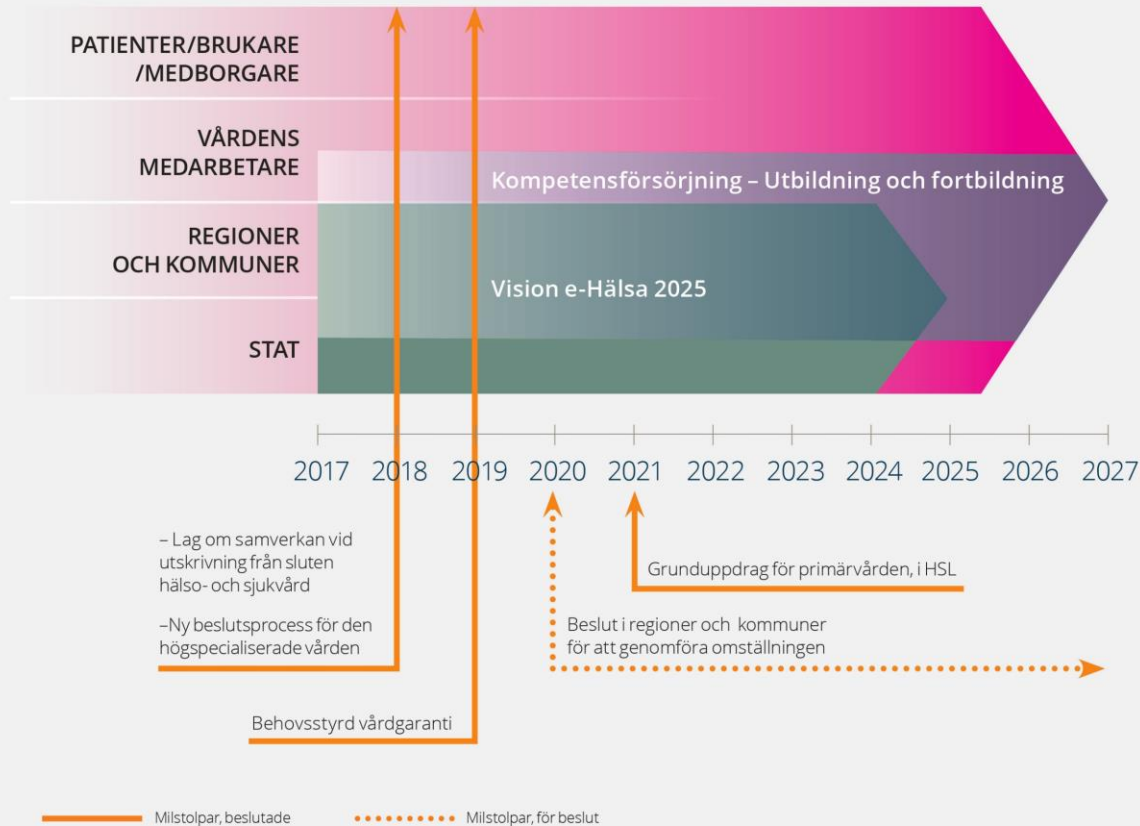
PATIENTER/BRUKARE /MEDBORGARE

VÅRDENS MEDARBETARE

Kompetensförsörjning – Utbildning och fortbildning

REGIONER OCH KOMMUNER

Vision e-Hälsa 2025

STAT

2017 2018 2019 2020 2021 2022 2023 2024 2025 2026 2027

– Lag om samverkan vid utskrivning från sluten hälso- och sjukvård

–Ny beslutsprocess för den högspecialiserade vården

Behovsstyrd vårdgaranti

Grunduppdrag för primärvården, i HSL

Beslut i regioner och kommuner för att genomföra omställningen

Milstolpar, beslutade

Milstolpar, för beslut